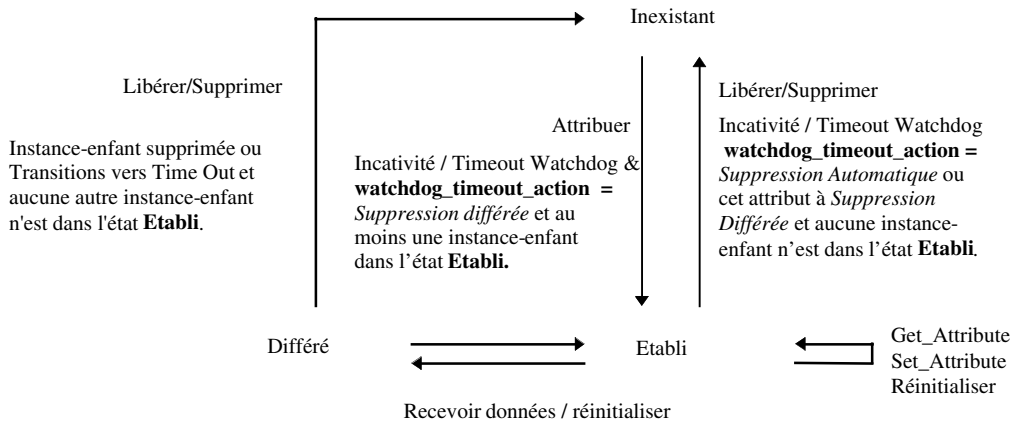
Inexistant

Libérer/Supprimer

Instance-enfant supprimée ou Transitions vers Time Out et aucune autre instance-enfant n'est dans l'état **Etabli**.

Attribuer

Incativité / Timeout Watchdog & **watchdog_timeout_action =** *Suppression différée* et au moins une instance-enfant dans l'état **Etabli.**

Libérer/Supprimer

Incativité / Timeout Watchdog **watchdog_timeout_action =** *Suppression Automatique* ou cet attribut à *Suppression Différée* et aucune instance-enfant n'est dans l'état **Etabli**.

Différé

Etabli

Get_Attribute
Set_Attribute
Réinitialiser

Recevoir données / réinitialiser